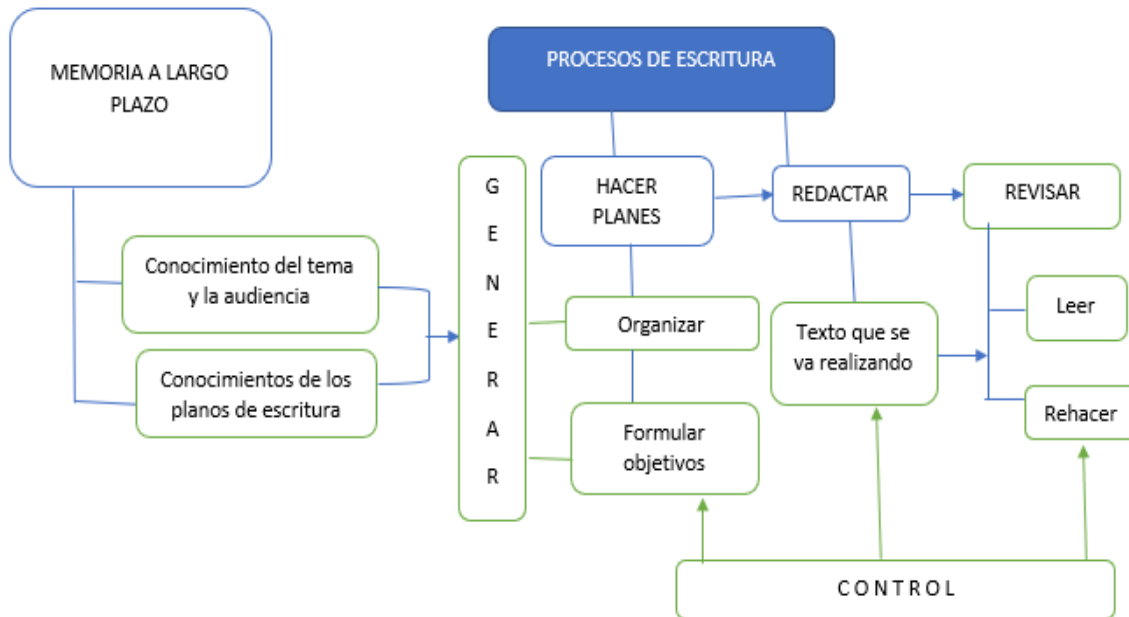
MEMORIA A LARGO PLAZO

PROCESOS DE ESCRITURA

Conocimiento del tema y la audiencia

Conocimientos de los planos de escritura

G
E
N
E
R
A
R

HACER PLANES

Organizar

Formular objetivos

REDACTAR

Texto que se va realizando

REVISAR

Leer

Rehacer

CONTROL